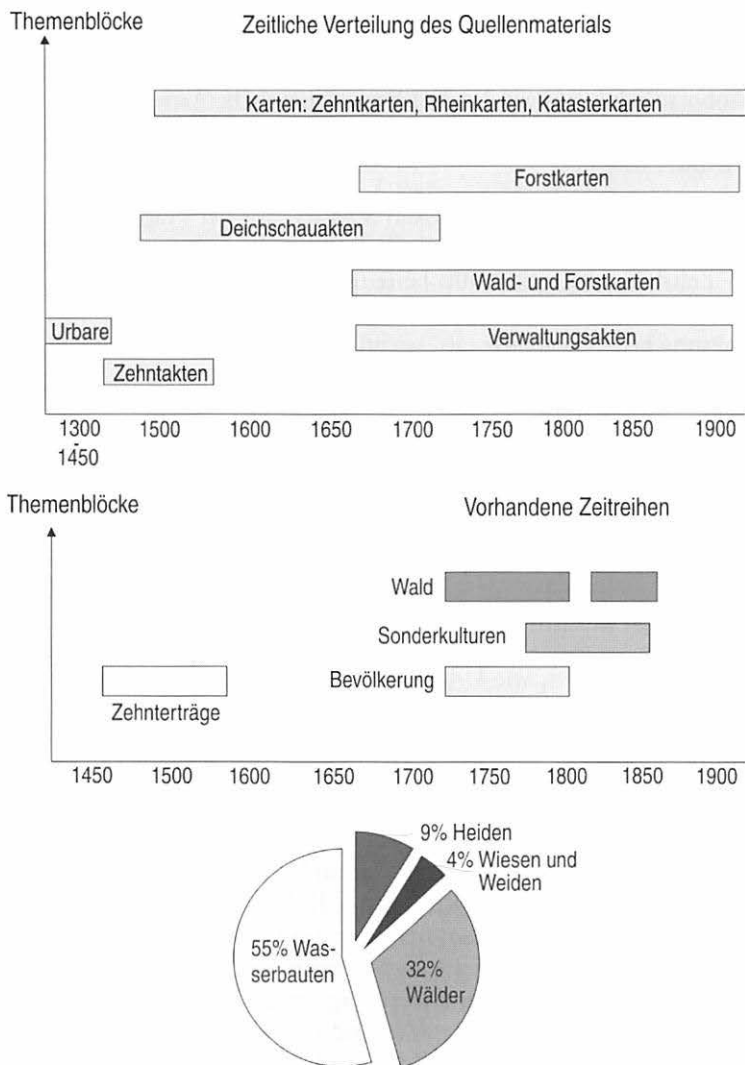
Themenblöcke

Zeitliche Verteilung des Quellenmaterials

Karten: Zehntkarten, Rheinkarten, Katasterkarten

Forstkarten

Deichschauakten

Wald- und Forstkarten

Urbare

Verwaltungsakten

Zehntakten

1300 1450 1500 1600 1650 1700 1750 1800 1850 1900

Themenblöcke

Vorhandene Zeitreihen

Wald

Sonderkulturen

Bevölkerung

Zehnterträge

1450 1500 1600 1650 1700 1750 1800 1850 1900

9% Heiden

4% Wiesen und Weiden

55% Wasserbauten

32% Wälder